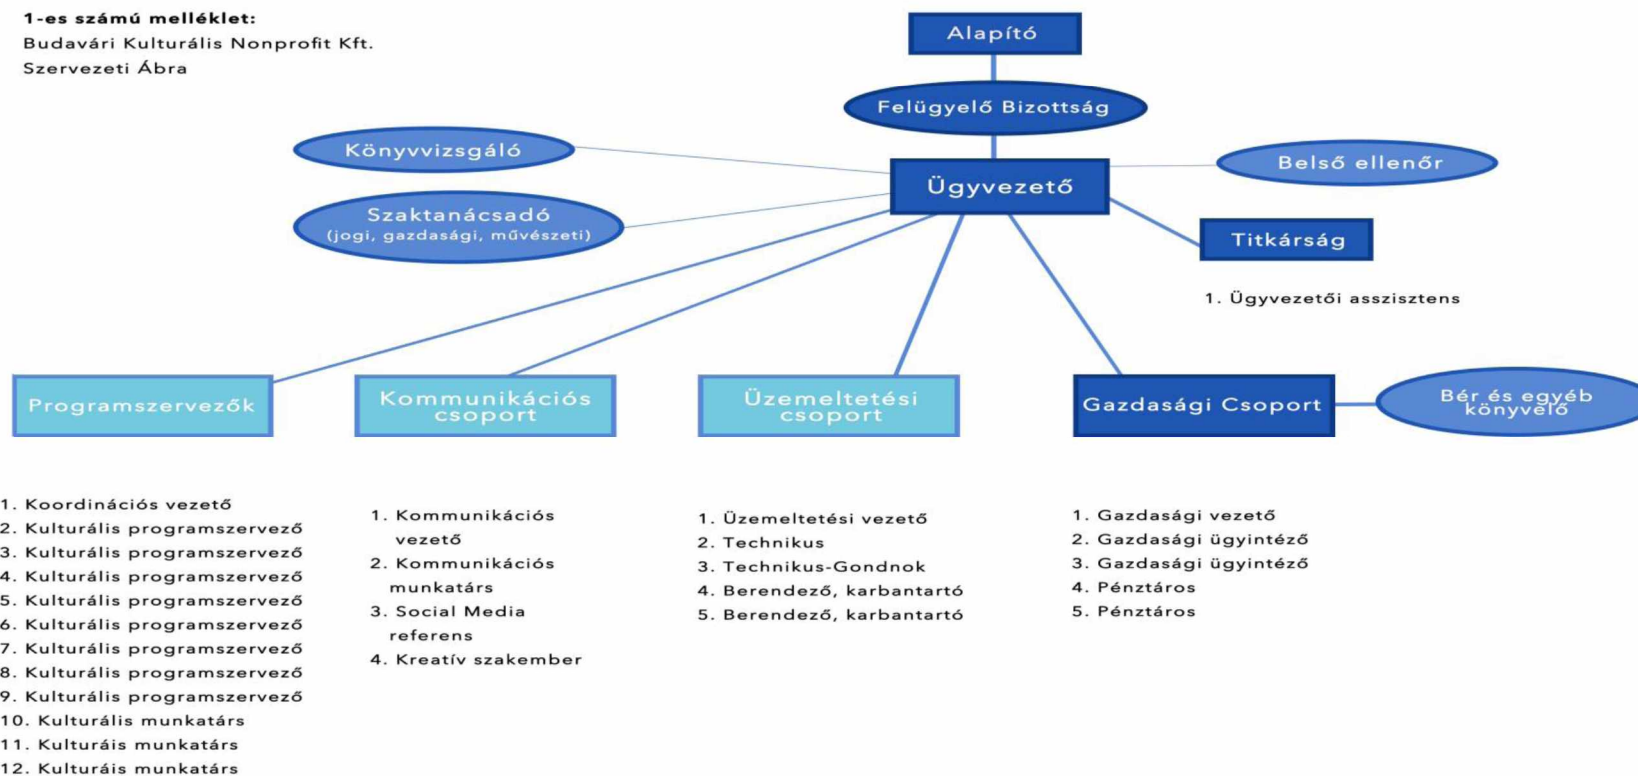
**1-es számú melléklet:**
Budavári Kulturális Nonprofit Kft.
Szervezeti Ábra

Alapító

Felügyelő Bizottság

Könyvvizsgáló

Ügyvezető

Belső ellenőr

Szaktanácsadó (jogi, gazdasági, művészeti)

Titkárság

1. Ügyvezetői asszisztens

Programszervezők

Kommunikációs csoport

Üzemeltetési csoport

Gazdasági Csoport

Bér és egyéb könyvelő

1. Koordinációs vezető
2. Kulturális programszervező
3. Kulturális programszervező
4. Kulturális programszervező
5. Kulturális programszervező
6. Kulturális programszervező
7. Kulturális programszervező
8. Kulturális programszervező
9. Kulturális programszervező
10. Kulturális munkatárs
11. Kulturáis munkatárs
12. Kulturáis munkatárs

1. Kommunikációs vezető
2. Kommunikációs munkatárs
3. Social Media referens
4. Kreatív szakember

1. Üzemeltetési vezető
2. Technikus
3. Technikus-Gondnok
4. Berendező, karbantartó
5. Berendező, karbantartó

1. Gazdasági vezető
2. Gazdasági ügyintéző
3. Gazdasági ügyintéző
4. Pénztáros
5. Pénztáros